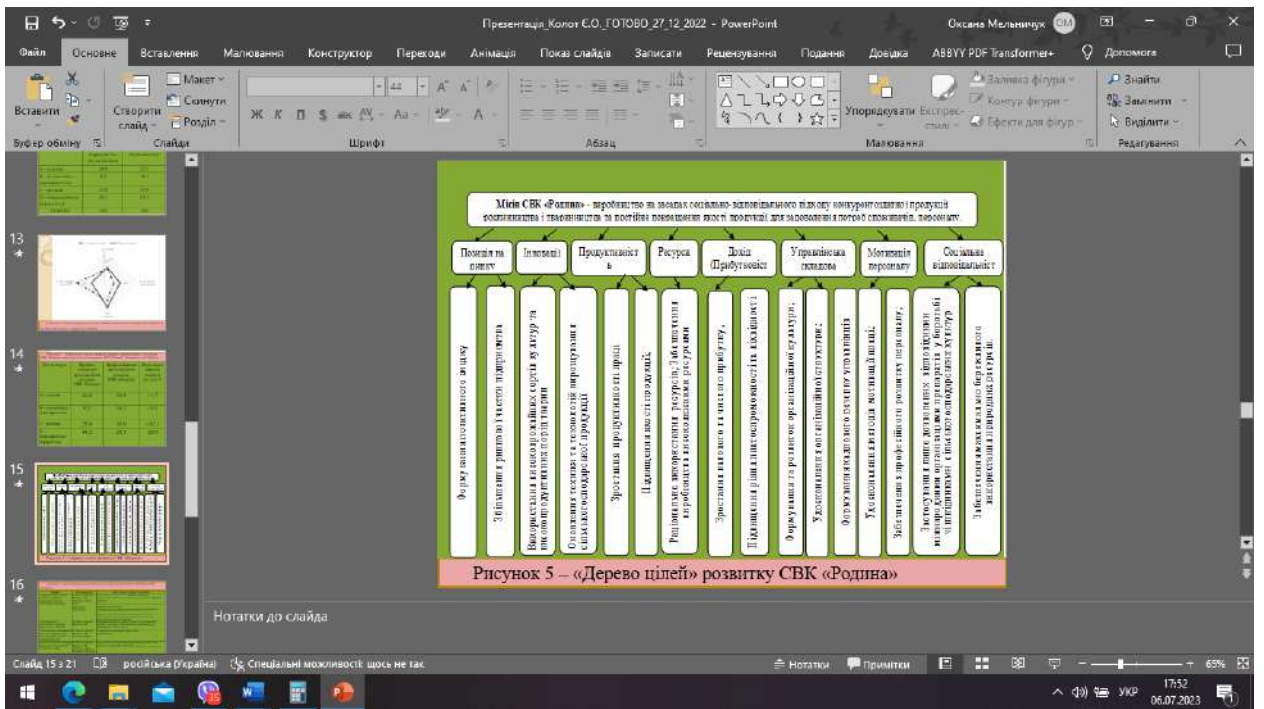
Презентація_Колот Є.О._ГОТОВО_27_12_2022 - PowerPoint

Оксана Мельничук ОМ

Файл Основне Вставлення Малювання Конструктор Переходи Анімація Показ слайдів Записати Рецензування Подання Довідка ABBYY PDF Transformer+ Допомога

Вставити Створити слайд Макет Скинути Розділ 44 Ж К П S abc Аа Упорядкувати Експрес-стилі Заливка фігури Контур фігури Ефекти для фігур Знайти Замінити Виділити

Буфер обміну Слайди Шрифт Абзац Малювання Редагування

13

14

15

16

Місія СВК «Родина» - виробництво на засадах соціально-відповідального підходу конкурентоздатної продукції рослинництва і тваринництва за постійного покращення якості продукції для задоволення потреб споживачів, персоналу.

| Позиція на ринку | Інновації | Продуктивніст ь | Ресурси | Дохід (Прибутковість) | Управлінська складова | Мотивація персоналу | Соціальна відповідальніст |
|---|---|---|---|---|---|---|---|

Формування позитивного іміджу

Збільшення ринкової частки підприємства

Використання високопродуктивних сортів культур та високопродуктивних порід тварин

Оновлення техніки та технологій виробництва сільськогосподарської продукції

Зростання продуктивності праці

Підвищення якості продукції

Раціональне використання ресурсів, забезпечення виробництва необхідними ресурсами

Зростання валового та чистого прибутку,

Підвищення рівня платоспроможності та ліквідності

Формування та розвиток організаційної культури;

Удосконалення організаційної структури;

Формування ефективного процесу управління

Удосконалення системи мотивації праці;

Забезпечення професійного розвитку персоналу;

Застосування нових технологій, які дозволять мінімізувати негативний вплив аграрного виробництва на навколишнє середовище

Забезпечення оптимального використання природних ресурсів

Рисунок 5 – «Дерево цілей» розвитку СВК «Родина»

Нотатки до слайда

Слайд 15 з 21 російська (Україна) Спеціальні можливості: щось не так Нотатки Примітки 65%

УКР 17:52 06.07.2023